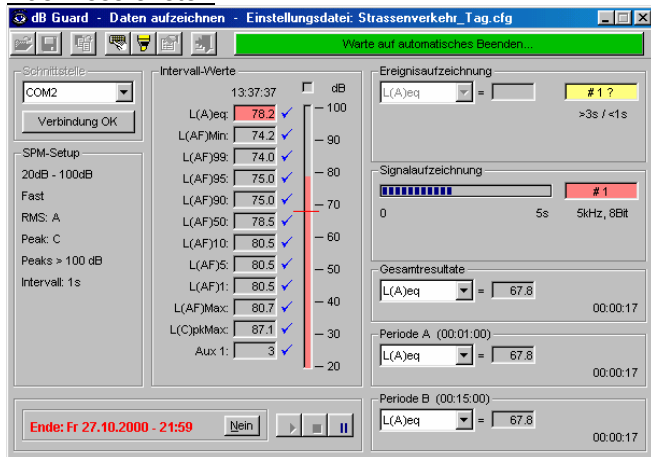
dB Guard - Daten aufzeichnen - Einstellungsdatei: Strassenverkehr_Tag.cfg

Warte auf automatisches Beenden...

Schnittstelle
COM2
Verbindung OK

SPM-Setup
20dB - 100dB
Fast
RMS: A
Peak: C
Peaks > 100 dB
Intervall: 1s

Intervall-Werte
13:37:37
dB

| | |
|---|---|
| L(A)eq: | 78.2 |
| L(AF)Min: | 74.2 |
| L(AF)99: | 74.0 |
| L(AF)95: | 75.0 |
| L(AF)90: | 75.0 |
| L(AF)50: | 78.5 |
| L(AF)10: | 80.5 |
| L(AF)5: | 80.5 |
| L(AF)1: | 80.5 |
| L(AF)Max: | 80.7 |
| L(C)pkMax: | 87.1 |
| Aux 1: | 3 |

100
90
80
70
60
50
40
30
20

Ereignisaufzeichnung
L(A)eq =
# 1 ?
>3s / <1s

Signalaufzeichnung
# 1
0
5s
5kHz, 8Bit

Gesamtresultate
L(A)eq = 67.8
00:00:17

Periode A (00:01:00)
L(A)eq = 67.8
00:00:17

Periode B (00:15:00)
L(A)eq = 67.8
00:00:17

Ende: Fr 27.10.2000 - 21:59
Nein